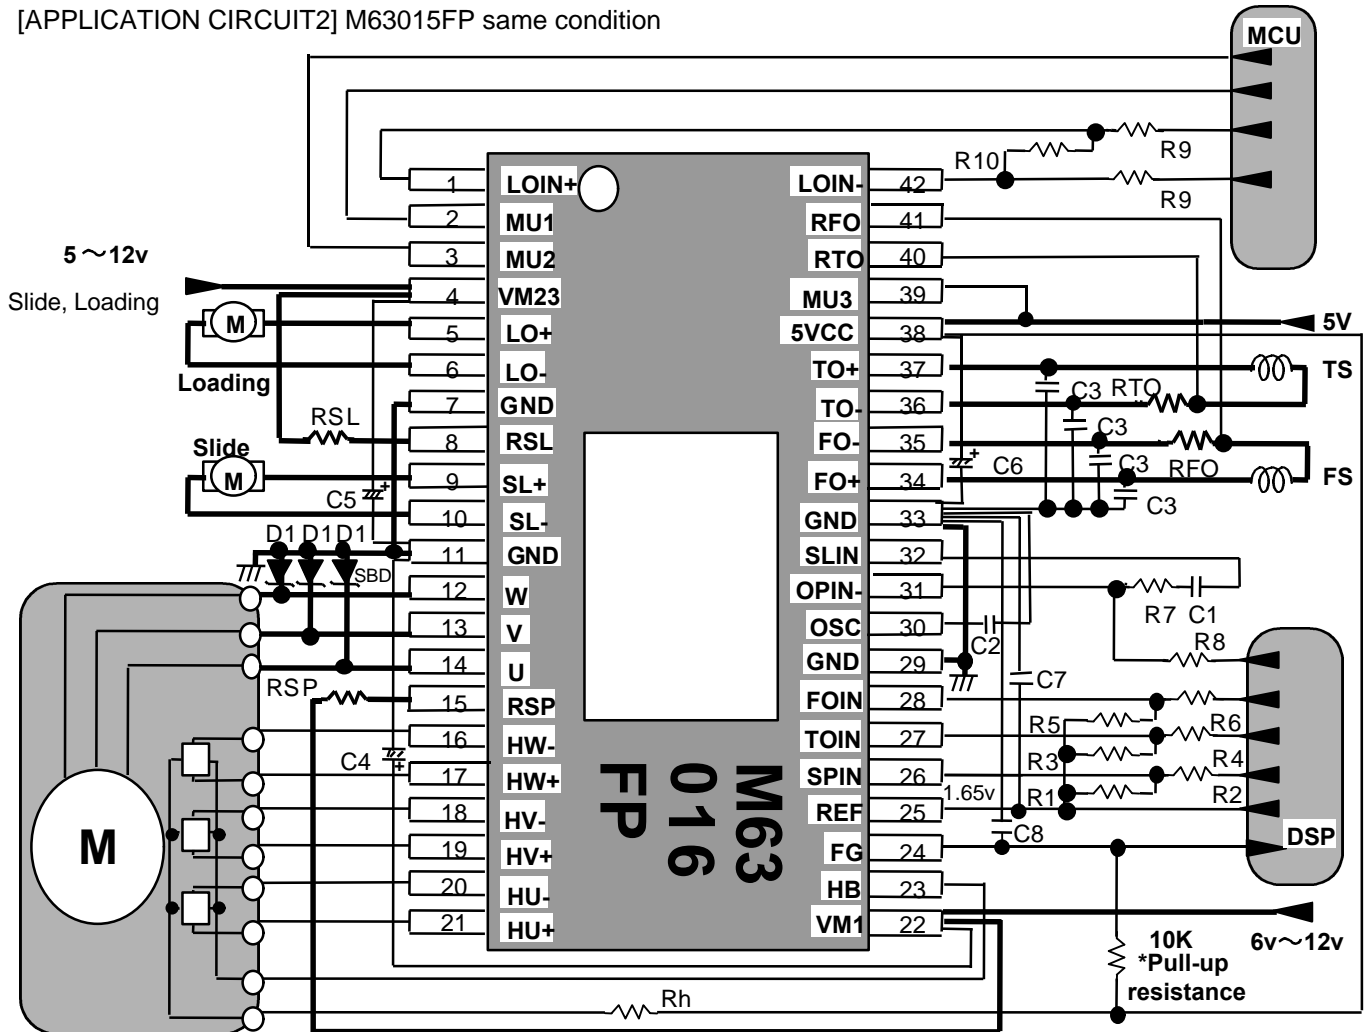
[APPLICATION CIRCUIT2] M63015FP same condition

MCU

R10 R9

R9

5～12v

Slide, Loading

M

Loading

RSL

Slide

M

C5

D1 D1 D1

SBD

RSP

C4

M

| 1 | LOIN+ | LOIN- | 42 |
|---|---|---|---|
| 2 | MU1 | RFO | 41 |
| 3 | MU2 | RTO | 40 |
| 4 | VM23 | MU3 | 39 |
| 5 | LO+ | 5VCC | 38 |
| 6 | LO- | TO+ | 37 |
| 7 | GND | TO- | 36 |
| 8 | RSL | FO- | 35 |
| 9 | SL+ | FO+ | 34 |
| 10 | SL- | GND | 33 |
| 11 | GND | SLIN | 32 |
| 12 | W | OPIN- | 31 |
| 13 | V | OSC | 30 |
| 14 | U | GND | 29 |
| 15 | RSP | FOIN | 28 |
| 16 | HW- | TOIN | 27 |
| 17 | HW+ | SPIN | 26 |
| 18 | HV- | REF | 25 |
| 19 | HV+ | FG | 24 |
| 20 | HU- | HB | 23 |
| 21 | HU+ | VM1 | 22 |

M63 016 FP

5V

TS

C3 RTO

C3

C6

C3 RFO

FS

C3

R7 C1

C2

R8

C7

R5 R6

R3 R4

1.65v

R1 R2

C8

DSP

6v～12v

10K *Pull-up resistance

Rh